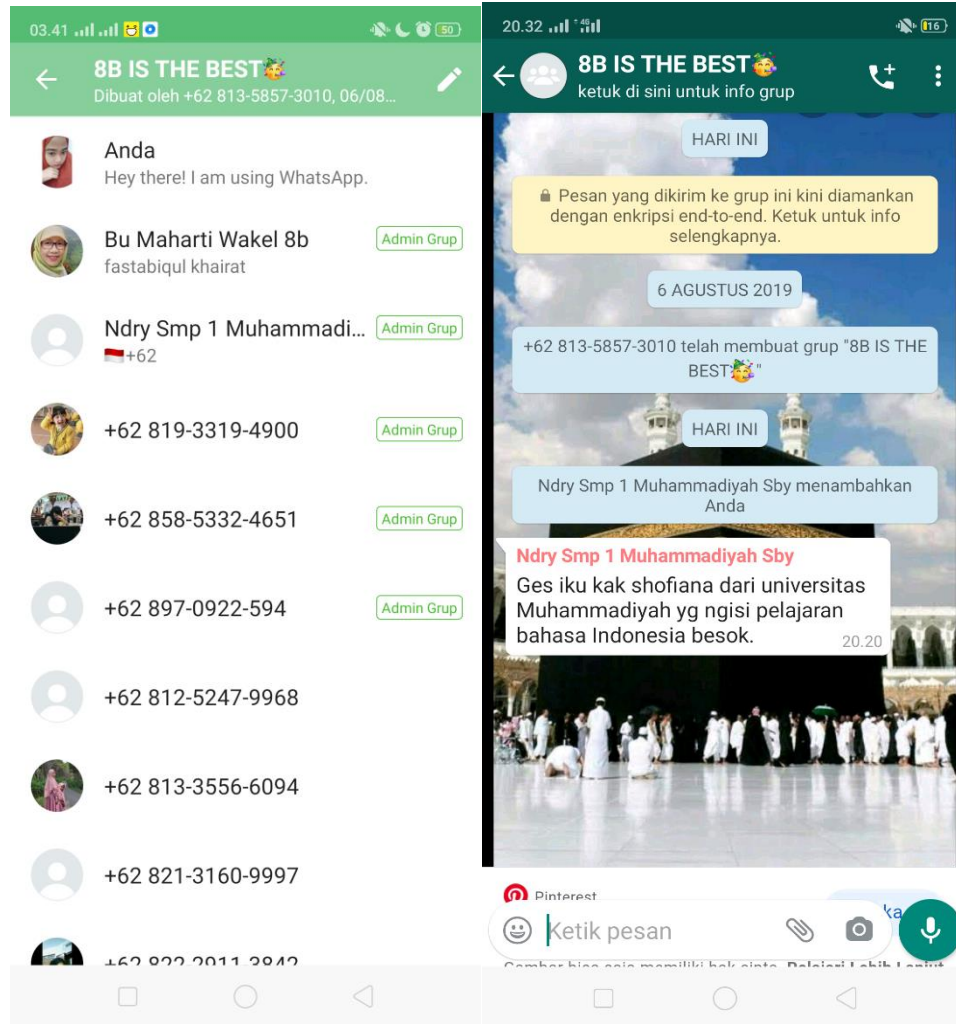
03.41 50

8B IS THE BEST🥳
Dibuat oleh +62 813-5857-3010, 06/08...

Anda
Hey there! I am using WhatsApp.

Bu Maharti Wakel 8b
fastabiqul khairat
Admin Grup

Ndry Smp 1 Muhammadi...
🇮🇩+62
Admin Grup

+62 819-3319-4900
Admin Grup

+62 858-5332-4651
Admin Grup

+62 897-0922-594
Admin Grup

+62 812-5247-9968

+62 813-3556-6094

+62 821-3160-9997

+62 822 2911 3842

20.32 16

8B IS THE BEST🥳
ketuk di sini untuk info grup

HARI INI

🔒 Pesan yang dikirim ke grup ini kini diamankan dengan enkripsi end-to-end. Ketuk untuk info selengkapnya.

6 AGUSTUS 2019

+62 813-5857-3010 telah membuat grup "8B IS THE BEST🥳"

HARI INI

Ndry Smp 1 Muhammadiyah Sby menambahkan Anda

Ndry Smp 1 Muhammadiyah Sby
Ges iku kak shofiana dari universitas Muhammadiyah yg ngisi pelajaran bahasa Indonesia besok. 20.20

Pinterest
Ketik pesan
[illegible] Pelajari Lebih Lanjut